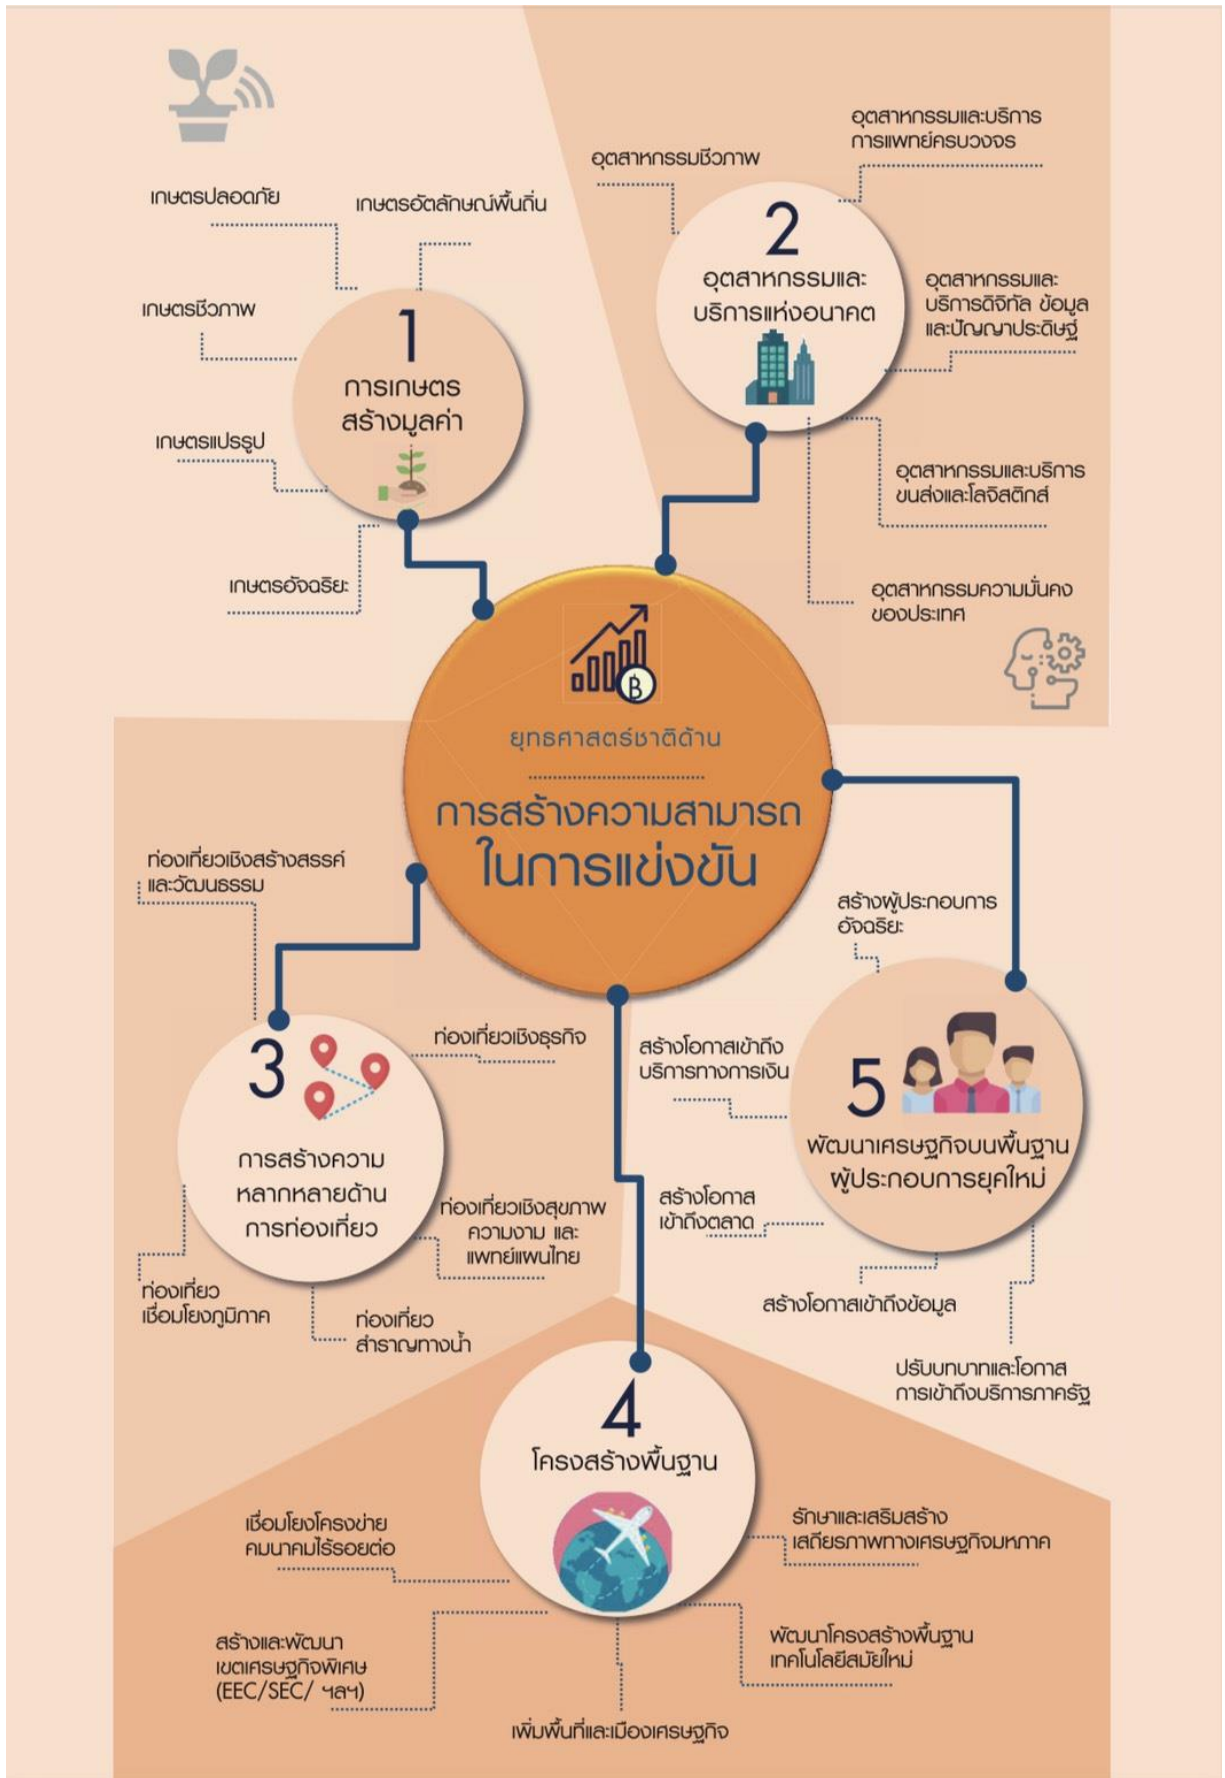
เกษตรปลอดภัย

เกษตรอัตลักษณ์พื้นถิ่น

เกษตรชีวภาพ

1
การเกษตร
สร้างมูลค่า

เกษตรแปรรูป

เกษตรอัจฉริยะ

อุตสาหกรรมชีวภาพ

อุตสาหกรรมและบริการ
การแพทย์ครบวงจร

2
อุตสาหกรรมและ
บริการแห่งอนาคต

อุตสาหกรรมและ
บริการดิจิทัล ข้อมูล
และปัญญาประดิษฐ์

อุตสาหกรรมและบริการ
ขนส่งและโลจิสติกส์

อุตสาหกรรมความมั่นคง
ของประเทศ

ยุทธศาสตร์ชาติด้าน
การสร้างความสามารถ
ในการแข่งขัน

ท่องเที่ยวเชิงสร้างสรรค์
และวัฒนธรรม

ท่องเที่ยวเชิงธุรกิจ

3
การสร้างความ
หลากหลายด้าน
การท่องเที่ยว

ท่องเที่ยวเชิงสุขภาพ
ความงาม และ
แพทย์แผนไทย

ท่องเที่ยว
เชื่อมโยงภูมิภาค

ท่องเที่ยว
สำราญทางน้ำ

สร้างผู้ประกอบการ
อัจฉริยะ

สร้างโอกาสเข้าถึง
บริการทางการเงิน

5
พัฒนาเศรษฐกิจบนพื้นฐาน
ผู้ประกอบการยุคใหม่

สร้างโอกาส
เข้าถึงตลาด

สร้างโอกาสเข้าถึงข้อมูล

ปรับบทบาทและโอกาส
การเข้าถึงบริการภาครัฐ

4
โครงสร้างพื้นฐาน

เชื่อมโยงโครงข่าย
คมนาคมไร้รอยต่อ

รักษาและเสริมสร้าง
เสถียรภาพทางเศรษฐกิจมหภาค

สร้างและพัฒนา
เขตเศรษฐกิจพิเศษ
(EEC/SEC/ ฯลฯ)

พัฒนาโครงสร้างพื้นฐาน
เทคโนโลยีสมัยใหม่

เพิ่มพื้นที่และเมืองเศรษฐกิจ